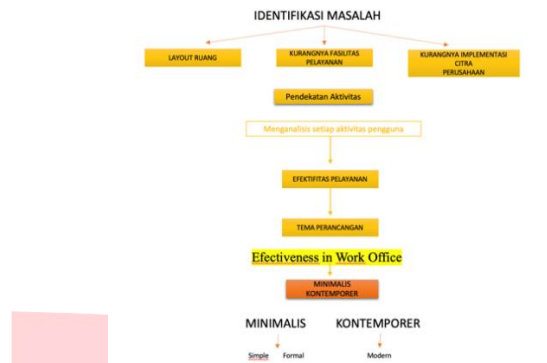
IDENTIFIKASI MASALAH

LAYOUT RUANG

KURANGNYA FASILITAS PELAYANAN

KURANGNYA IMPLEMENTASI CITRA PERUSAHAAN

Pendekatan Aktivitas

Menganalisis setiap aktivitas pengguna

EFEKTIFITAS PELAYANAN

TEMA PERANCANGAN

Efectiveness in Work Office

MINIMALIS KONTEMPORER

MINIMALIS

KONTEMPORER

Simple

Formal

Modern